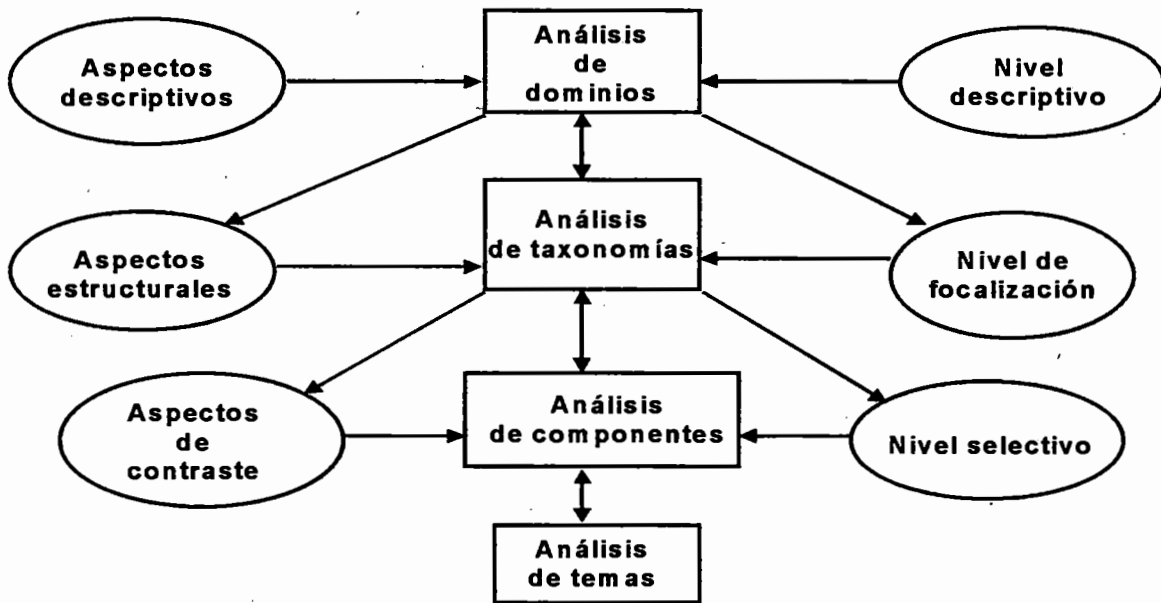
Aspectos descriptivos

Análisis de dominios

Nivel descriptivo

Aspectos estructurales

Análisis de taxonomías

Nivel de focalización

Aspectos de contraste

Análisis de componentes

Nivel selectivo

Análisis de temas